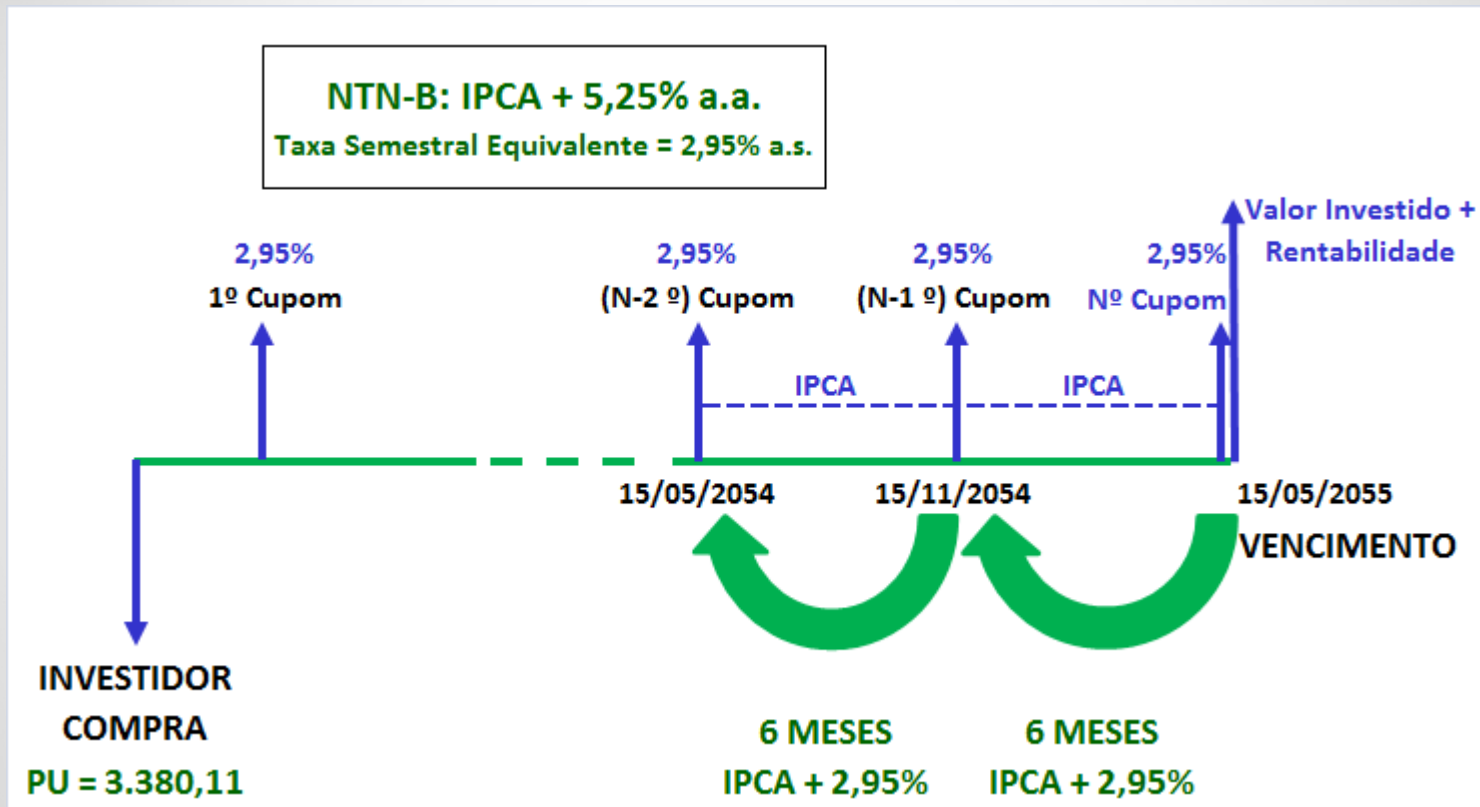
NTN-B: IPCA + 5,25% a.a.
Taxa Semestral Equivalente = 2,95% a.s.

Valor Investido + Rentabilidade

2,95%
1º Cupom

2,95%
(N-2 º) Cupom

2,95%
(N-1 º) Cupom

2,95%
Nº Cupom

IPCA

IPCA

15/05/2054

15/11/2054

15/05/2055
VENCIMENTO

INVESTIDOR COMPRA
PU = 3.380,11

6 MESES
IPCA + 2,95%

6 MESES
IPCA + 2,95%